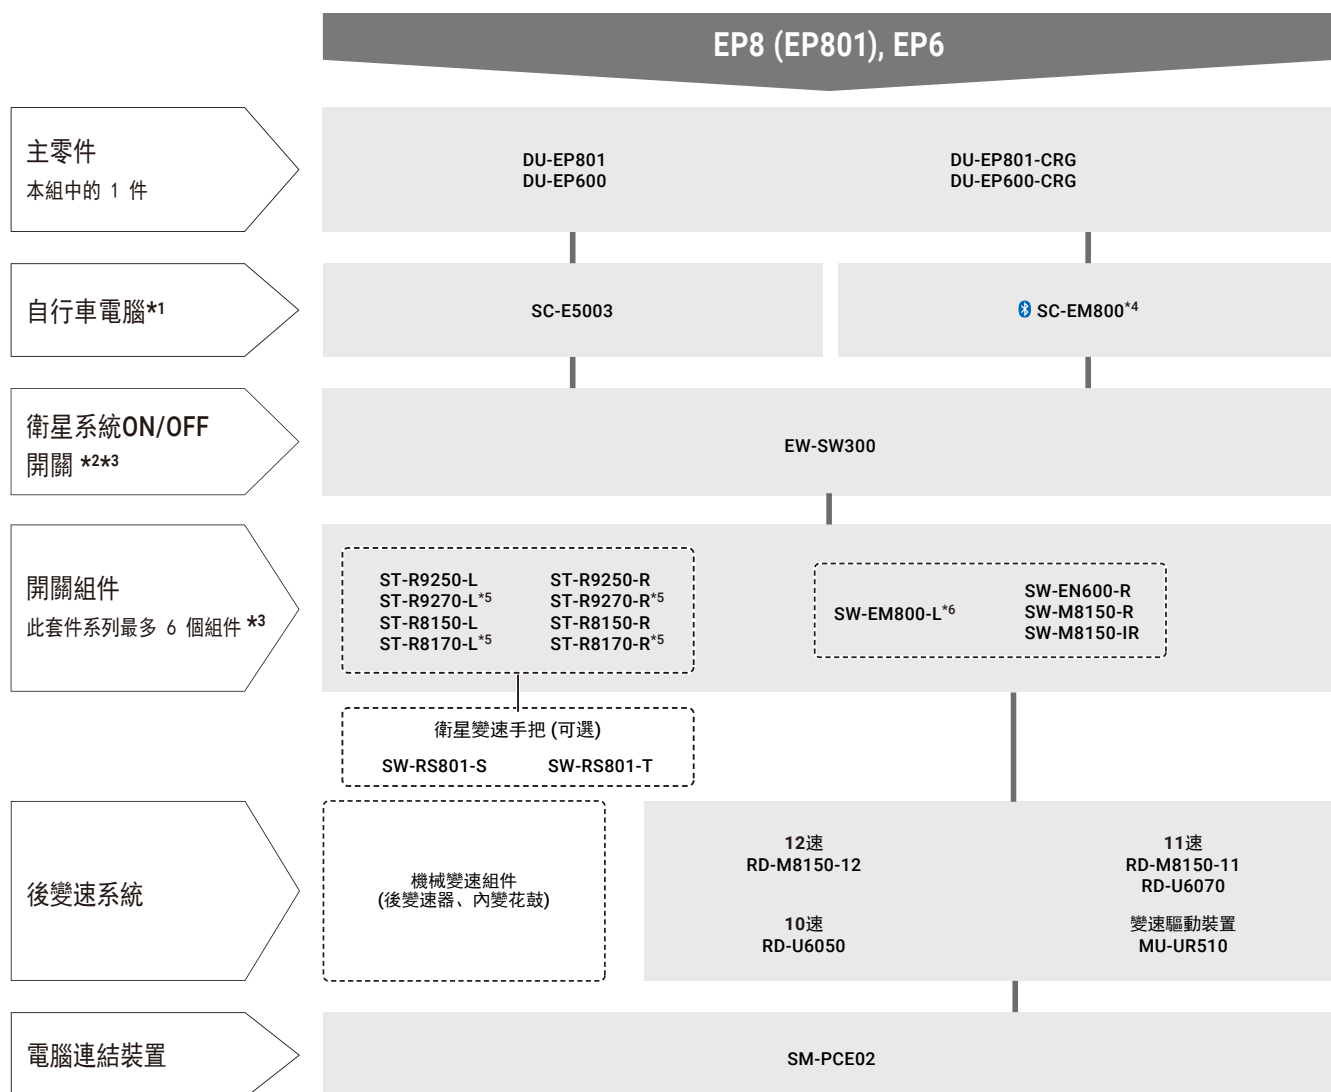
EP8 (EP801), EP6

主零件
本組中的 1 件

DU-EP801
DU-EP600

DU-EP801-CRG
DU-EP600-CRG

自行車電腦*1

SC-E5003

SC-EM800*4

衛星系統ON/OFF 開關 *2*3

EW-SW300

開關組件
此套件系列最多 6 個組件 *3

ST-R9250-L
ST-R9270-L*5
ST-R8150-L
ST-R8170-L*5

ST-R9250-R
ST-R9270-R*5
ST-R8150-R
ST-R8170-R*5

SW-EM800-L*6

SW-EN600-R
SW-M8150-R
SW-M8150-IR

衛星變速手把 (可選)
SW-RS801-S SW-RS801-T

後變速系統

機械變速組件
(後變速器、內變花鼓)

12速
RD-M8150-12

10速
RD-U6050

11速
RD-M8150-11
RD-U6070

變速驅動裝置
MU-UR510

電腦連結裝置

SM-PCE02